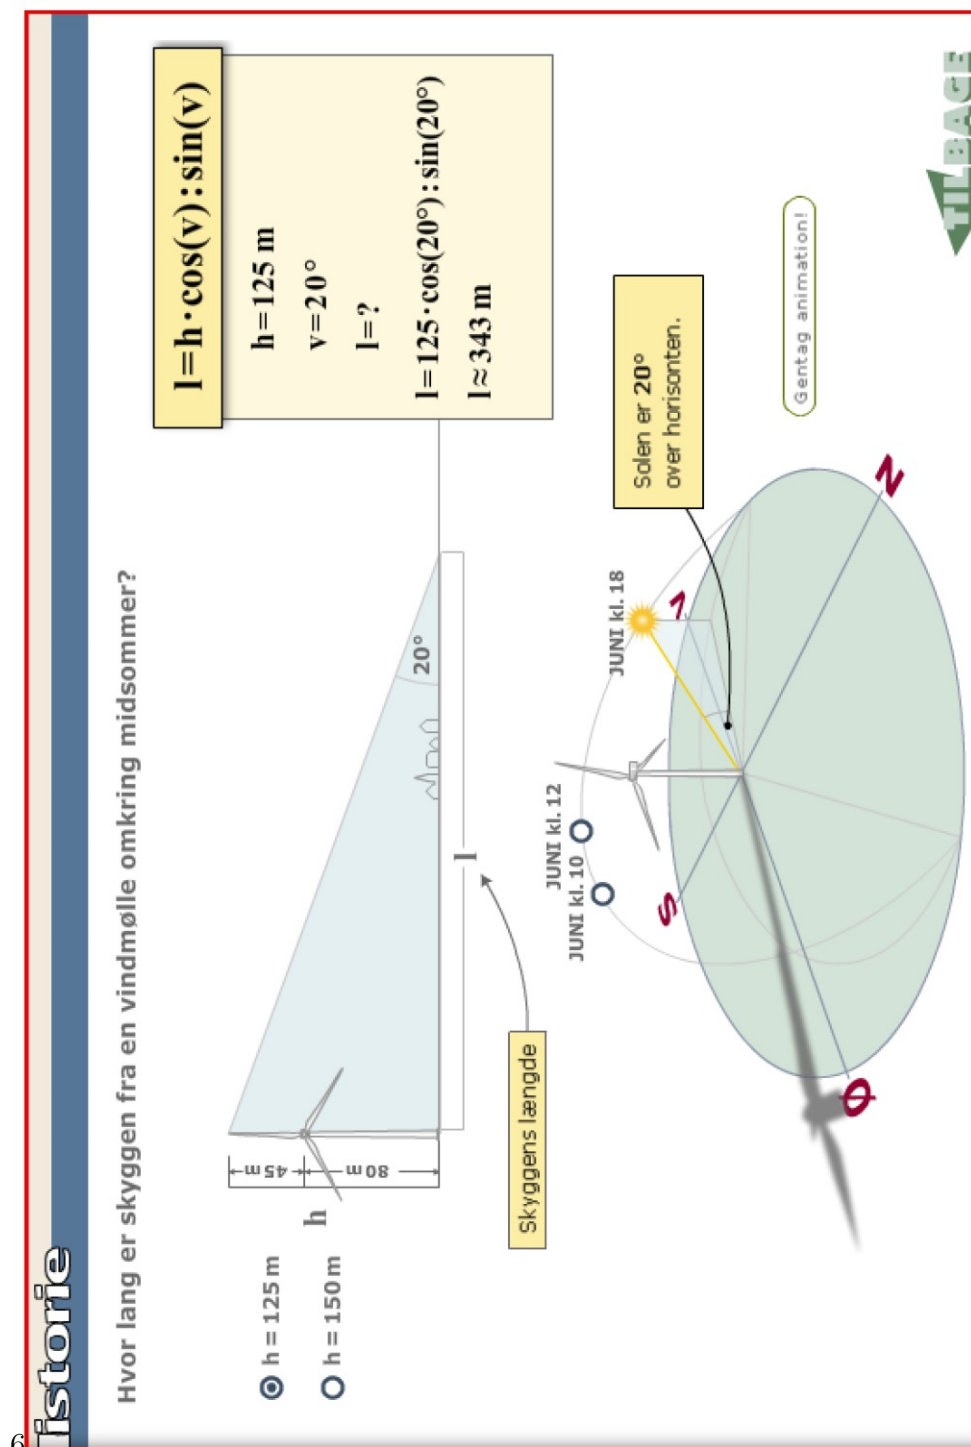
istorie

Hvor lang er skyggen fra en vindmølle omkring midsommer?

h = 125 m
h = 150 m

h
45 m
80 m

20°

l

Skyggens længde

$l = h \cdot \cos(v) : \sin(v)$

h = 125 m
v = 20°
l = ?

$l = 125 \cdot \cos(20°) : \sin(20°)$
$l \approx 343$ m

Solen er 20° over horisonten.

JUNI kl. 18
JUNI kl. 12
JUNI kl. 10

N
V
S
Ø

Gentag animation!

TILBAGE

6